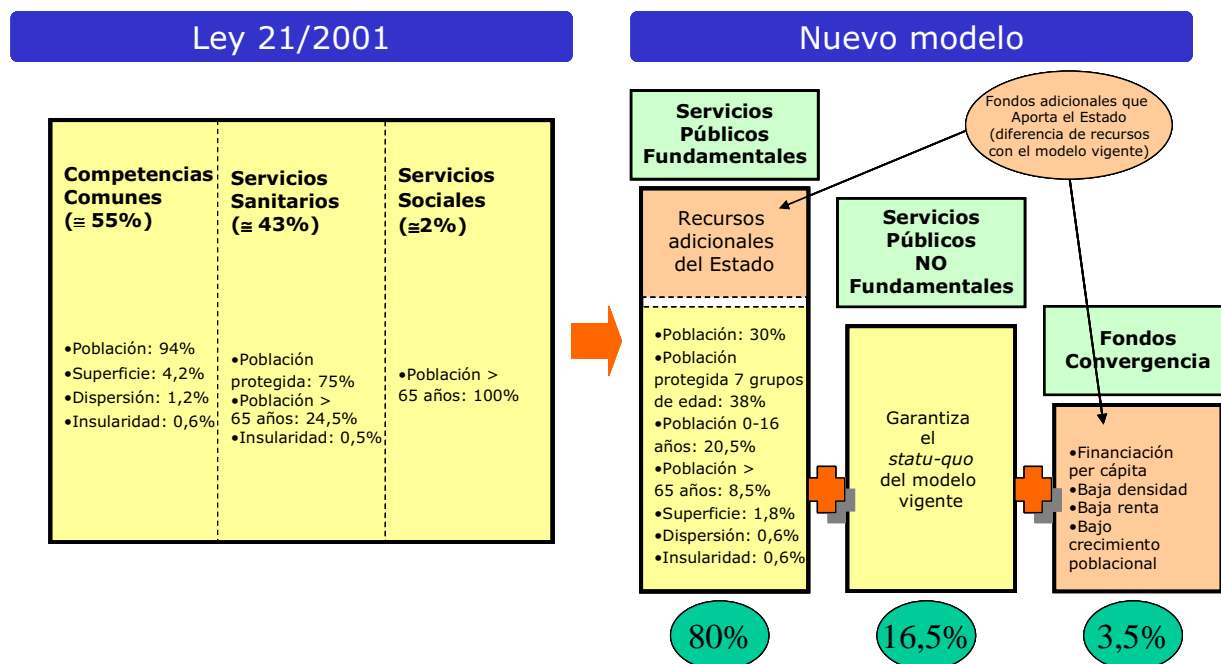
Ley 21/2001

Nuevo modelo

Competencias Comunes (≅ 55%)

•Población: 94%
•Superficie: 4,2%
•Dispersión: 1,2%
•Insularidad: 0,6%

Servicios Sanitarios (≅ 43%)

•Población protegida: 75%
•Población > 65 años: 24,5%
•Insularidad: 0,5%

Servicios Sociales (≅2%)

•Población > 65 años: 100%

Servicios Públicos Fundamentales

Fondos adicionales que Aporta el Estado (diferencia de recursos con el modelo vigente)

Recursos adicionales del Estado

•Población: 30%
•Población protegida 7 grupos de edad: 38%
•Población 0-16 años: 20,5%
•Población > 65 años: 8,5%
•Superficie: 1,8%
•Dispersión: 0,6%
•Insularidad: 0,6%

Servicios Públicos NO Fundamentales

Garantiza el *statu-quo* del modelo vigente

Fondos Convergencia

•Financiación per cápita
•Baja densidad
•Baja renta
•Bajo crecimiento poblacional

80%

16,5%

3,5%